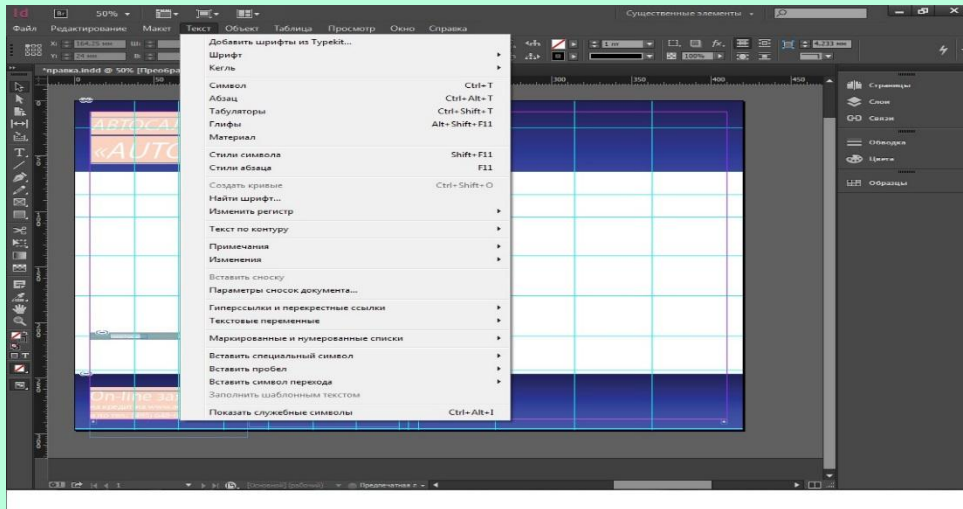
Id Br 50%

Файл Редактирование Макет Текст Объект Таблица Просмотр Окно Справка

Существенные элементы

*справка.indd @ 50% [Преобра

Добавить шрифты из Typekit...
Шрифт
Кегль

Символ Ctrl+T
Абзац Ctrl+Alt+T
Табуляторы Ctrl+Shift+T
Глифы Alt+Shift+F11
Материал

Стили символа Shift+F11
Стили абзаца F11

Создать кривые Ctrl+Shift+O
Найти шрифт...
Изменить регистр

Текст по контуру

Примечания
Изменения

Вставить сноску
Параметры сносок документа...

Гиперссылки и перекрестные ссылки
Текстовые переменные

Маркированные и нумерованные списки

Вставить специальный символ
Вставить пробел
Вставить символ перехода
Заполнить шаблонным текстом

Показать служебные символы Ctrl+Alt+I

АВТОСА
«AUTO

On-line за

Страницы
Слои
Связи
Обводка
Цвета
Образцы

[Основной] (рабочий) Предпечатная г